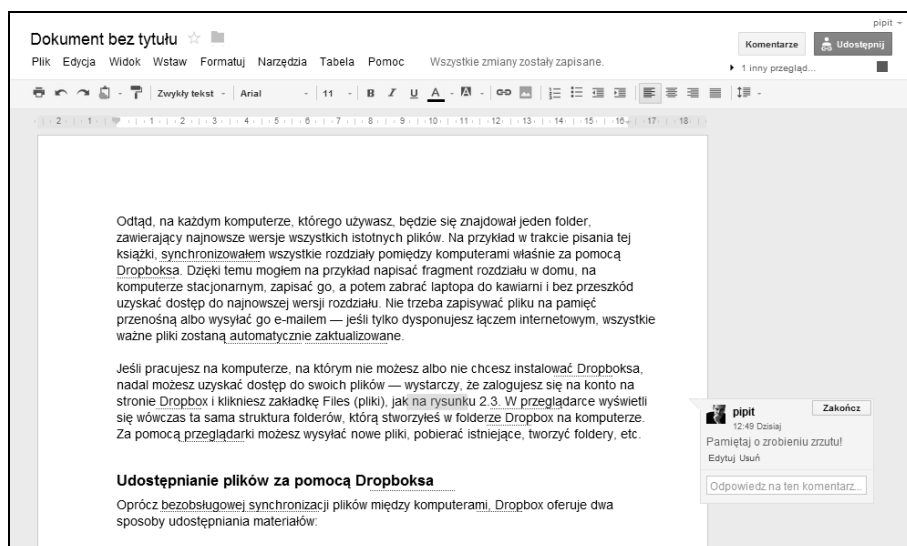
pipit

Dokument bez tytułu

Plik Edycja Widok Wstaw Formatuj Narzędzia Tabela Pomoc Wszystkie zmiany zostały zapisane.

Komentarze Udostępnij

1 inny przegląd...

Zwykły tekst Arial 11 B I U A

Odtąd, na każdym komputerze, którego używasz, będzie się znajdował jeden folder, zawierający najnowsze wersje wszystkich istotnych plików. Na przykład w trakcie pisania tej książki, synchronizowałem wszystkie rozdziały pomiędzy komputerami właśnie za pomocą Dropboksa. Dzięki temu mogłem na przykład napisać fragment rozdziału w domu, na komputerze stacjonarnym, zapisać go, a potem zabrać laptopa do kawiarni i bez przeszkód uzyskać dostęp do najnowszej wersji rozdziału. Nie trzeba zapisywać pliku na pamięć przenośną albo wysyłać go e-mailem — jeśli tylko dysponujesz łączem internetowym, wszystkie ważne pliki zostaną automatycznie zaktualizowane.

Jeśli pracujesz na komputerze, na którym nie możesz albo nie chcesz instalować Dropboksa, nadal możesz uzyskać dostęp do swoich plików — wystarczy, że zalogujesz się na konto na stronie Dropbox i klikniesz zakładkę Files (pliki), jak na rysunku 2.3. W przeglądarce wyświetli się wówczas ta sama struktura folderów, którą stworzyłeś w folderze Dropbox na komputerze. Za pomocą przeglądarki możesz wysyłać nowe pliki, pobierać istniejące, tworzyć foldery, etc.

Udostępnianie plików za pomocą Dropboksa

Oprócz bezobsługowej synchronizacji plików między komputerami, Dropbox oferuje dwa sposoby udostępniania materiałów:

pipit
12:49 Dzisiaj
Zakończ
Pamiętaj o zrobieniu zrzutu!
Edytuj Usuń
Odpowiedz na ten komentarz...